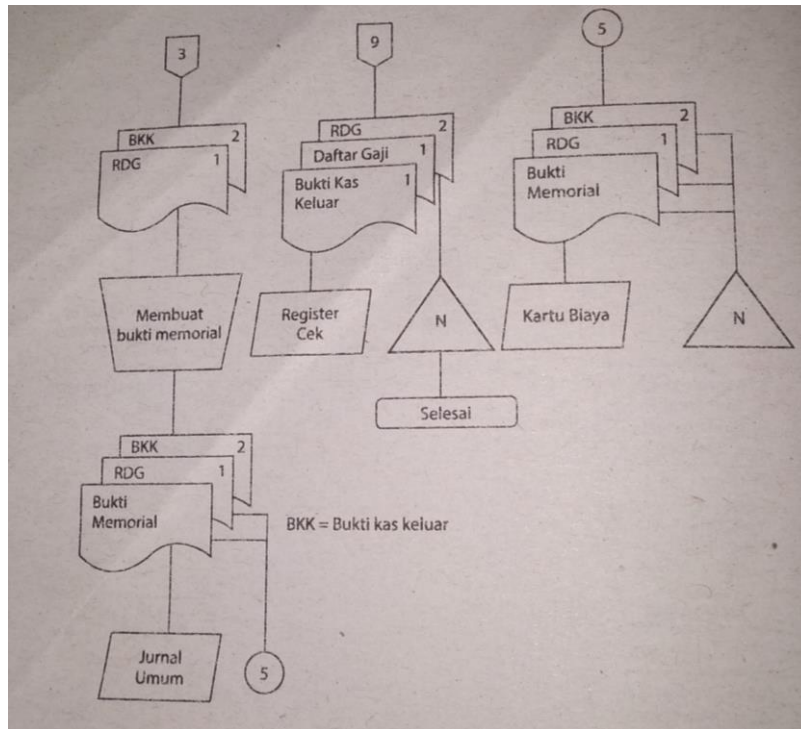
3

BKK 2
RDG 1

Membuat bukti memorial

BKK 2
RDG 1
Bukti Memorial

BKK = Bukti kas keluar

Jurnal Umum

5

9

RDG 2
Daftar Gaji 1
Bukti Kas Keluar 1

Register Cek

N

Selesai

5

BKK 2
RDG 1
Bukti Memorial

Kartu Biaya

N